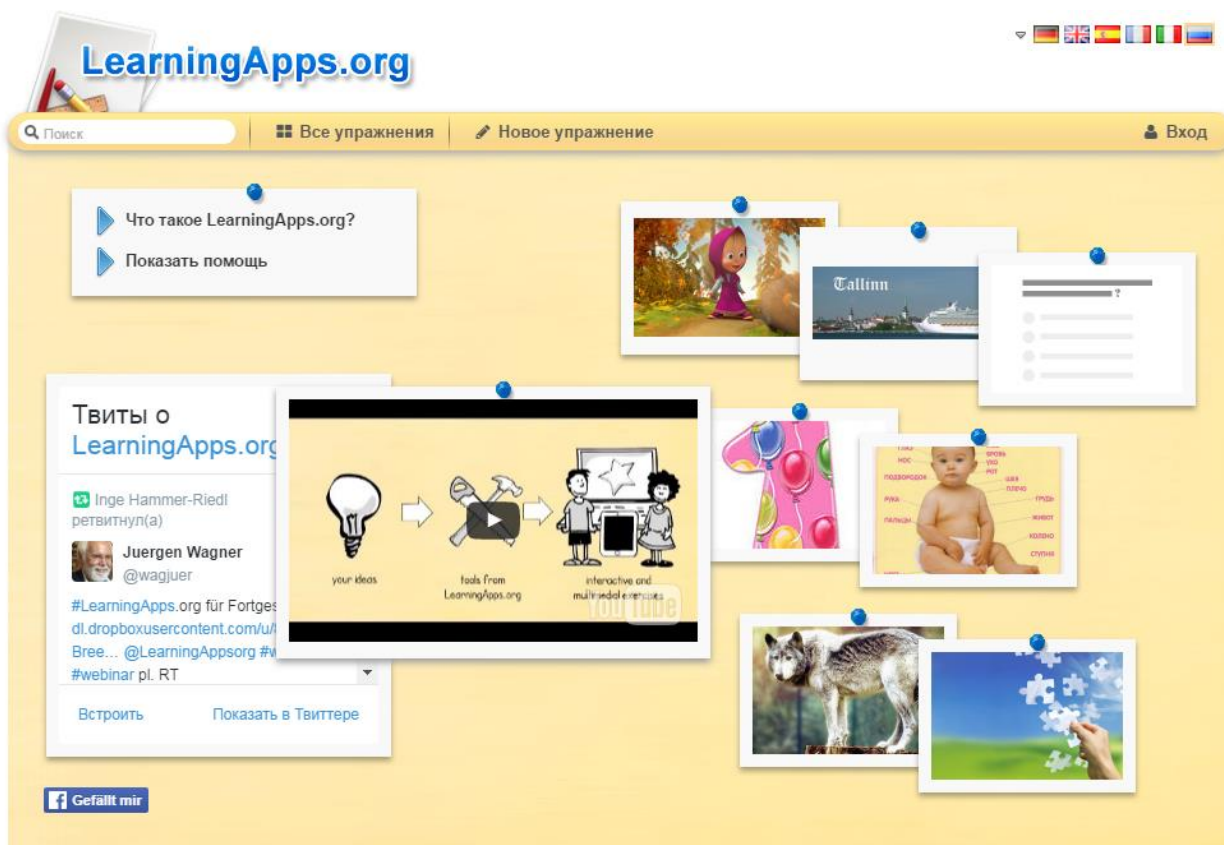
LearningApps.org

Поиск

Все упражнения

Новое упражнение

Вход

Что такое LearningApps.org?

Показать помощь

Tallinn

Твиты о LearningApps.org

Inge Hammer-Riedl ретвитнул(а)

Juergen Wagner @wagjuer

#LearningApps.org für Fortges dl.dropboxusercontent.com/u/ Bree... @LearningAppsorg #w #webinar pl. RT

Встроить

Показать в Твиттере

your ideas

tools from LearningApps.org

interactive and multimedial exercises

YouTube

нос

глаз

бровь

ухо

рот

подбородок

шея

плечо

рука

грудь

пальцы

живот

колено

ступня

Gefällt mir